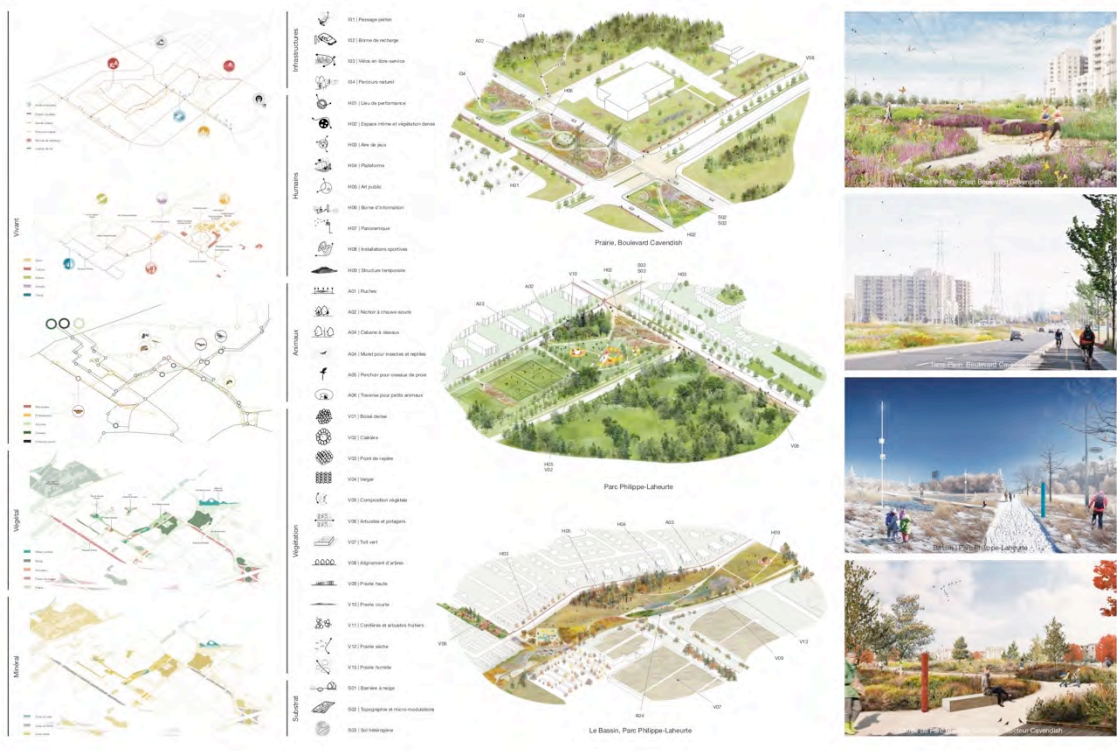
Vivant

Végétal

Minéral

Infrastructures

I01 | Passage piéton

I02 | Borne de recharge

I03 | Vélos en libre-service

I04 | Parcours naturel

Humains

H01 | Lieu de performance

H02 | Espace intime et végétation dense

H03 | Aire de jeux

H04 | Plateforme

H05 | Art public

H06 | Borne d'information

H07 | Panoramique

H08 | Installations sportives

H09 | Structure temporaire

Animaux

A01 | Ruches

A02 | Nichoir à chauve-souris

A03 | Cabane à oiseaux

A04 | Motel pour insectes et reptiles

A05 | Perchoir pour oiseaux de proie

A06 | Traverse pour petits animaux

Végétation

V01 | Boisé dense

V02 | Cabinets

V03 | Point de repère

V04 | Verger

V05 | Composition végétale

V06 | Arbustes et potagers

V07 | Toit vert

V08 | Alignement d'arbres

V09 | Prairie haute

V10 | Prairie courte

V11 | Conifères et arbustes fruitiers

V12 | Prairie sèche

V13 | Prairie humide

Substrat

S01 | Barrière à neige

S02 | Topographie et micro-modulations

S03 | Sol hétérogène

Prairie, Boulevard Cavendish

Parc Philippe-Laheurte

Le Bassin, Parc Philippe-Laheurte

Prairie | Parc-Plein Boulevard Cavendish

Terre-Plein, Boulevard Cavendish

Bassin | Parc Philippe-Laheurte

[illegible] Secteur Cavendish